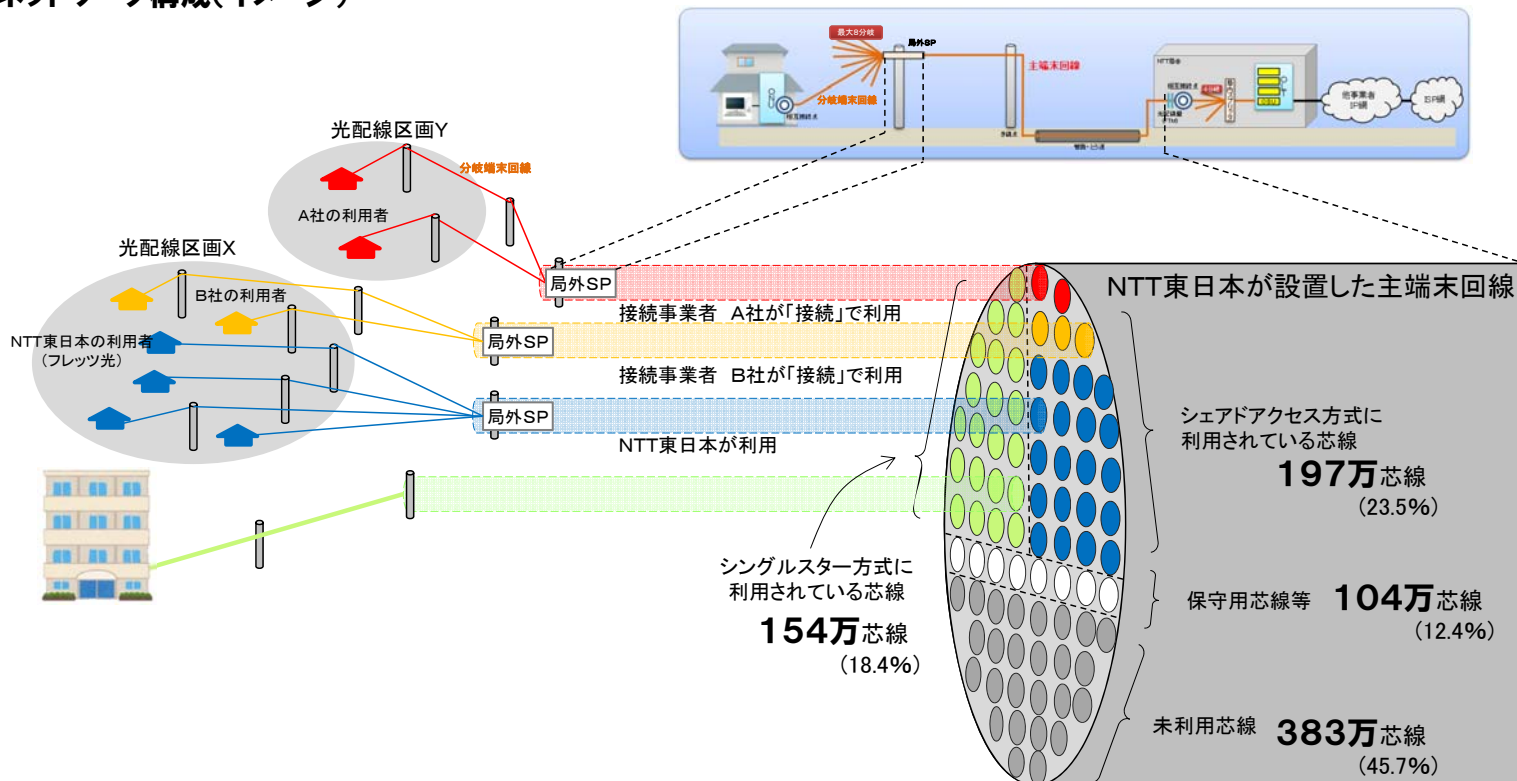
ネットワーク構成(イメージ)

最大8分岐
局外SP
主端末回線
分岐端末回線
NTT局舎
他事業者IP網
IP網

光配線区画Y
分岐端末回線
A社の利用者

光配線区画X
B社の利用者
NTT東日本の利用者（フレッツ光）

局外SP
接続事業者 A社が「接続」で利用
局外SP
接続事業者 B社が「接続」で利用
局外SP
NTT東日本が利用

NTT東日本が設置した主端末回線

シェアドアクセス方式に利用されている芯線
197万芯線
(23.5%)

シングルスター方式に利用されている芯線
154万芯線
(18.4%)

保守用芯線等 104万芯線
(12.4%)

未利用芯線 383万芯線
(45.7%)